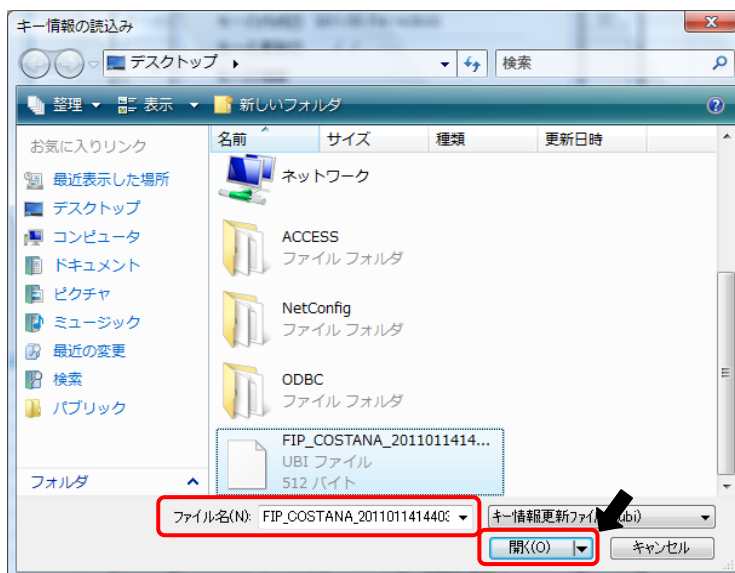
キー情報の読込み

デスクトップ ▸
検索

整理 ▾ 表示 ▾ 新しいフォルダ

お気に入りリンク
最近表示した場所
デスクトップ
コンピュータ
ドキュメント
ピクチャ
ミュージック
最近の変更
検索
パブリック

フォルダ

| 名前 | サイズ | 種類 | 更新日時 |
|---|---|---|---|

ネットワーク

ACCESS
ファイル フォルダ

NetConfig
ファイル フォルダ

ODBC
ファイル フォルダ

FIP_COSTANA_2011011414...
UBI ファイル
512 バイト

ファイル名(N): FIP_COSTANA_2011011414403
キー情報更新ファイ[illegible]ubi)
開く(O)
キャンセル